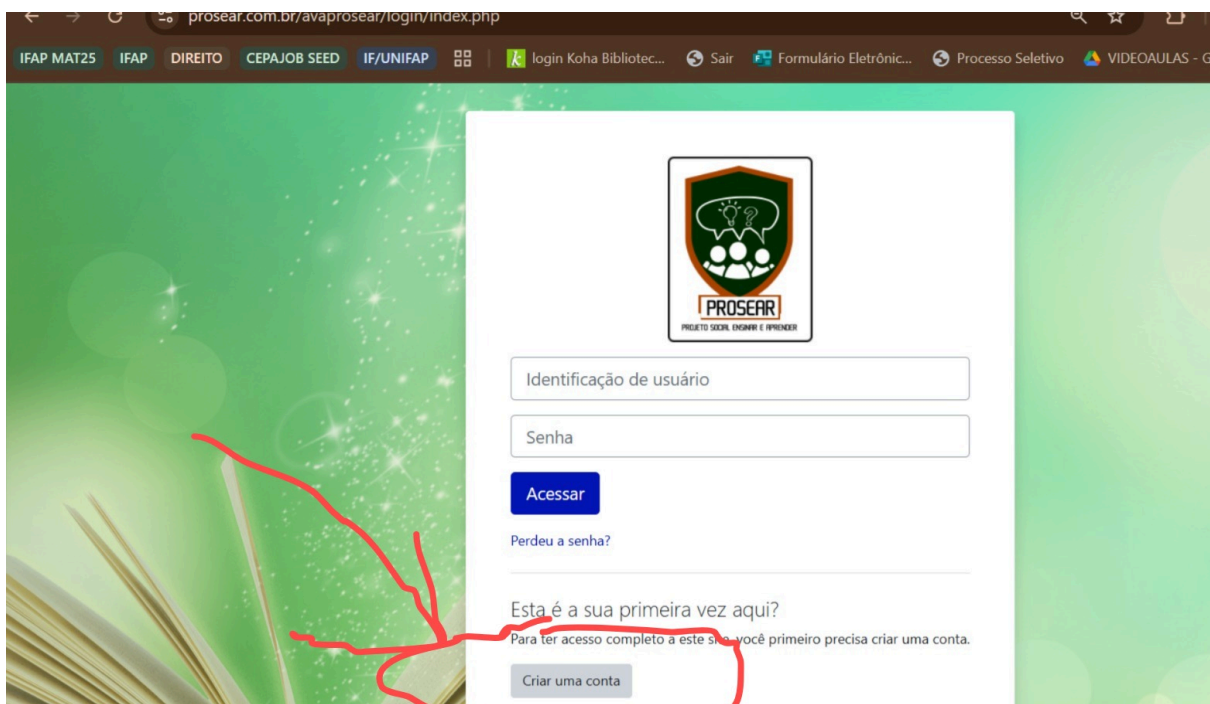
prosear.com.br/avaprosear/login/index.php

IFAP MAT25 IFAP DIREITO CEPAJOB SEED IF/UNIFAP login Koha Bibliotec... Sair Formulário Eletrônic... Processo Seletivo VIDEOAULAS - G

PROSEAR
PROJETO SOCIAL ENSINAR E APRENDER

Identificação de usuário

Senha

Acessar

Perdeu a senha?

Esta é a sua primeira vez aqui?

Para ter acesso completo a este s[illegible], você primeiro precisa criar uma conta.

Criar uma conta